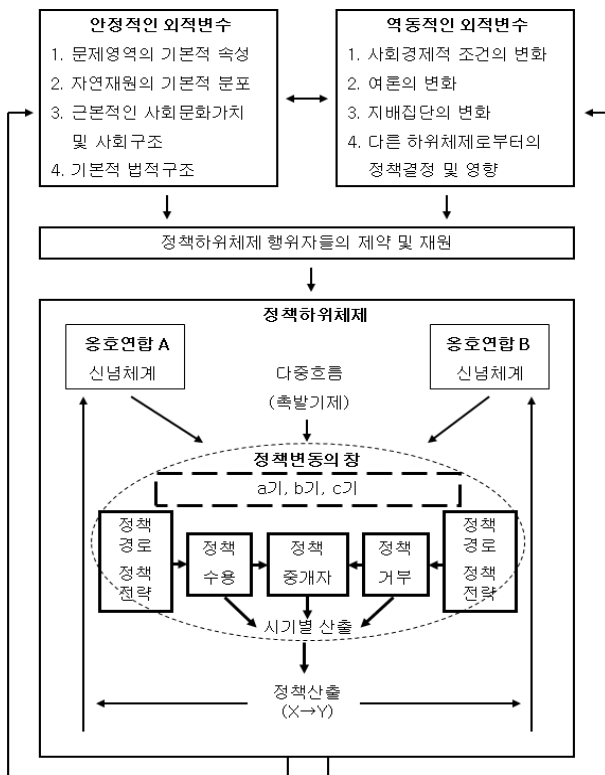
안정적인 외적변수
1. 문제영역의 기본적 속성
2. 자연재원의 기본적 분포
3. 근본적인 사회문화가치 및 사회구조
4. 기본적 법적구조

역동적인 외적변수
1. 사회경제적 조건의 변화
2. 여론의 변화
3. 지배집단의 변화
4. 다른 하위체제로부터의 정책결정 및 영향

정책하위체제 행위자들의 제약 및 재원

정책하위체제

옹호연합 A
신념체계

다중흐름
(촉발기제)

옹호연합 B
신념체계

정책변동의 창
a기, b기, c기

정책 경로
정책 전략

정책 수용

정책 중개자

정책 거부

정책 경로
정책 전략

시기별 산출

정책산출
(X→Y)